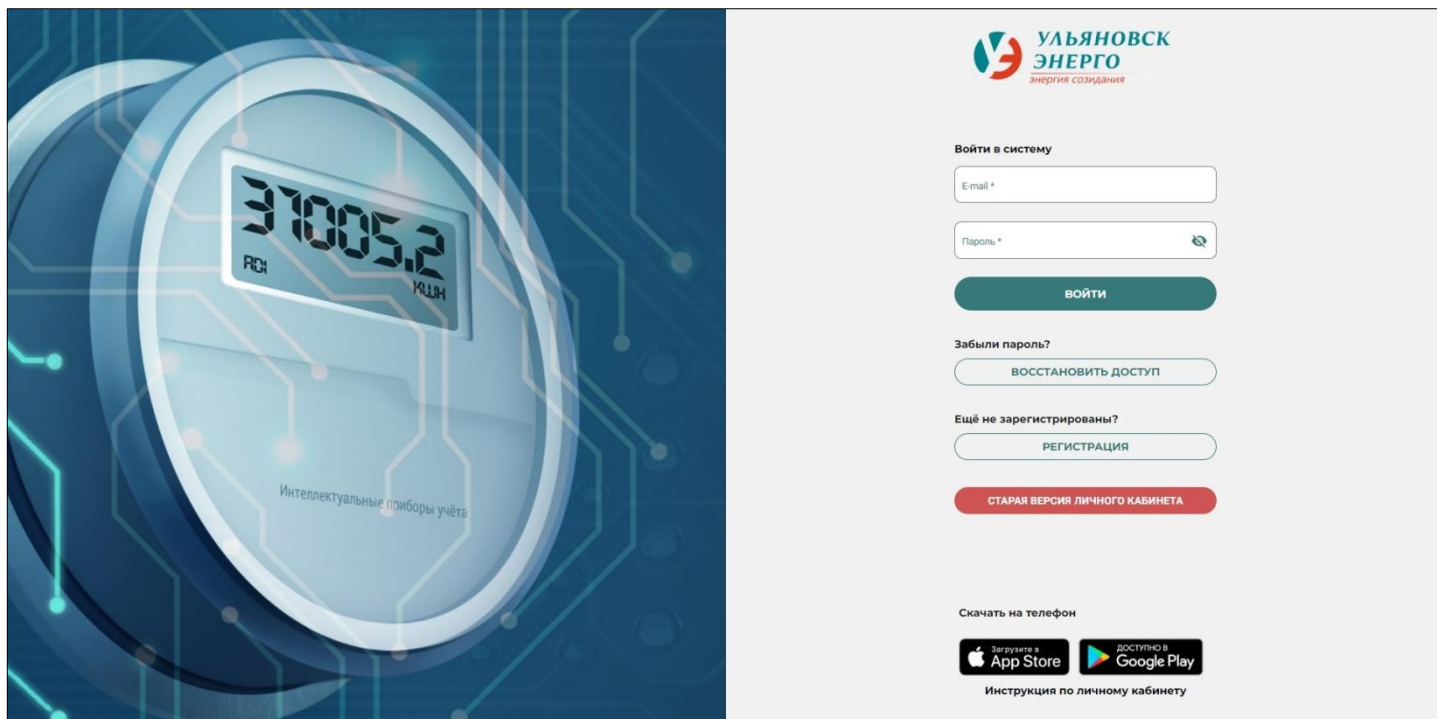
37005.2
RCI
КШН
Интеллектуальные приборы учёта

УЛЬЯНОВСК
ЭНЕРГО
энергия созидания

Войти в систему

E-mail *

Пароль *

ВОЙТИ

Забыли пароль?

ВОССТАНОВИТЬ ДОСТУП

Ещё не зарегистрированы?

РЕГИСТРАЦИЯ

СТАРАЯ ВЕРСИЯ ЛИЧНОГО КАБИНЕТА

Скачать на телефон

Загрузите в App Store

ДОСТУПНО В Google Play

Инструкция по личному кабинету